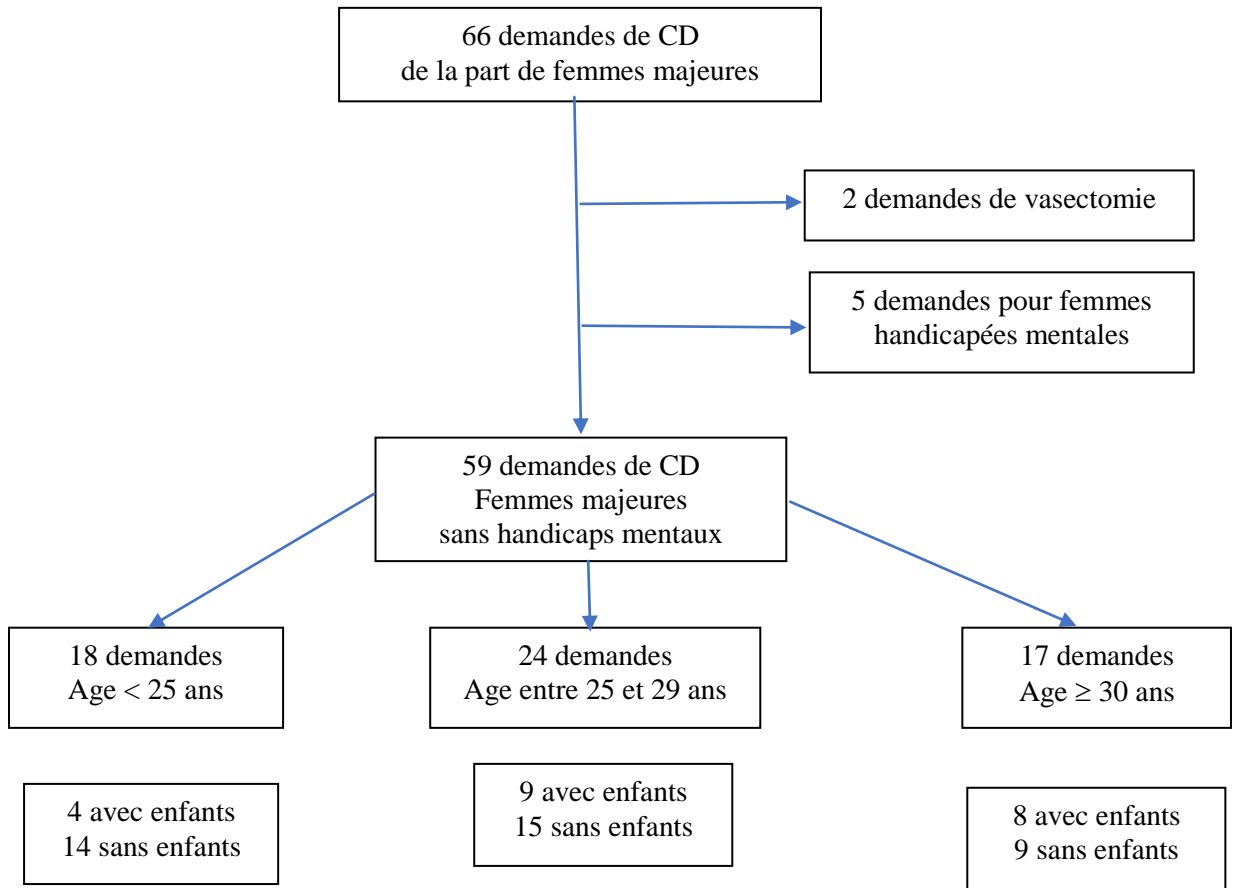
66 demandes de CD
de la part de femmes majeures

2 demandes de vasectomie

5 demandes pour femmes
handicapées mentales

59 demandes de CD
Femmes majeures
sans handicaps mentaux

18 demandes
Age < 25 ans

24 demandes
Age entre 25 et 29 ans

17 demandes
Age $\geq$ 30 ans

4 avec enfants
14 sans enfants

9 avec enfants
15 sans enfants

8 avec enfants
9 sans enfants